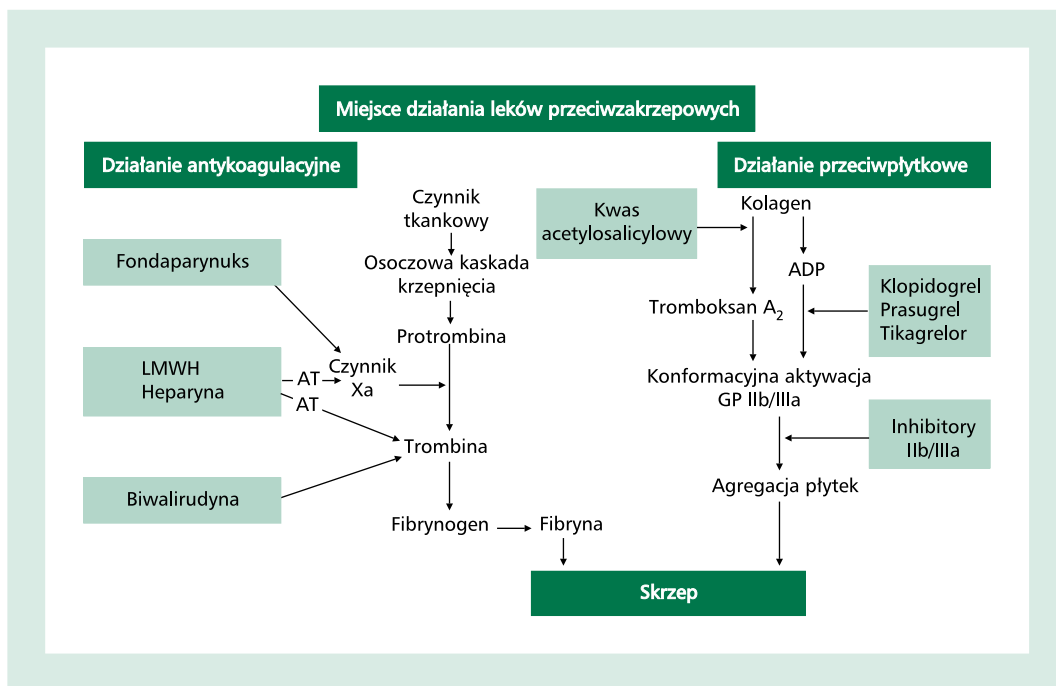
Miejsce działania leków przeciwzakrzepowych

Działanie antykoagulacyjne

Działanie przeciwpłytkowe

Czynnik tkankowy

Osoczowa kaskada krzepnięcia

Protrombina

Fondaparynuks

LMWH
Heparyna

AT

AT

Czynnik Xa

Trombina

Biwalirudyna

Fibrynogen

Fibryna

Kwas acetylosalicylowy

Kolagen

ADP

Klopidogrel
Prasugrel
Tikagrelor

Tromboksan $A_2$

Konformacyjna aktywacja GP IIb/IIIa

Inhibitory IIb/IIIa

Agregacja płytek

Skrzep